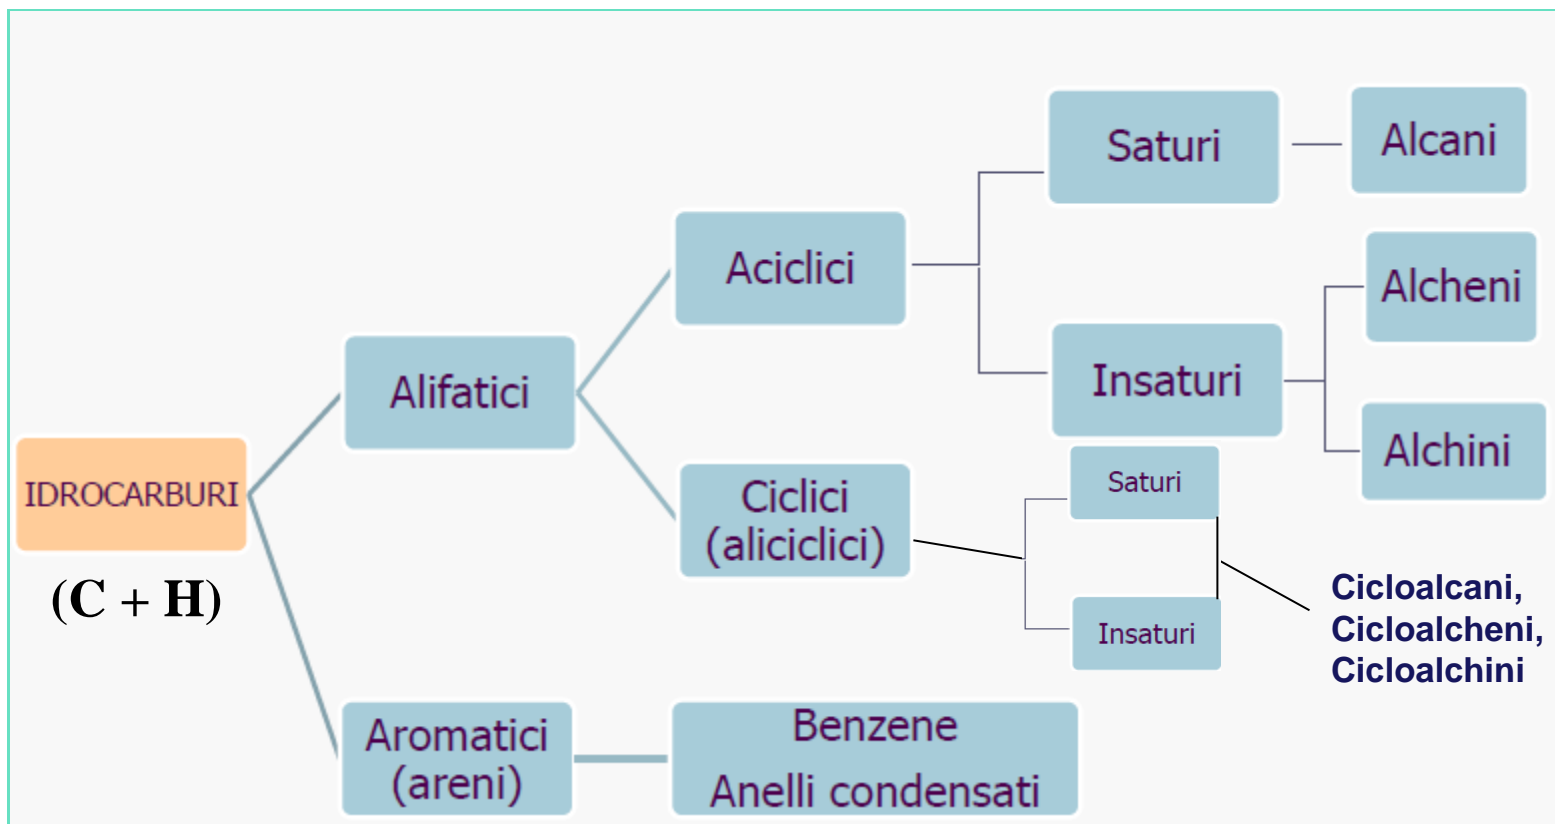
IDROCARBURI
(C + H)

Alifatici

Aciclici

Saturi

Alcani

Insaturi

Alcheni

Alchini

Ciclici (aliciclici)

Saturi

Insaturi

Cicloalcani, Cicloalcheni, Cicloalchini

Aromatici (areni)

Benzene
Anelli condensati